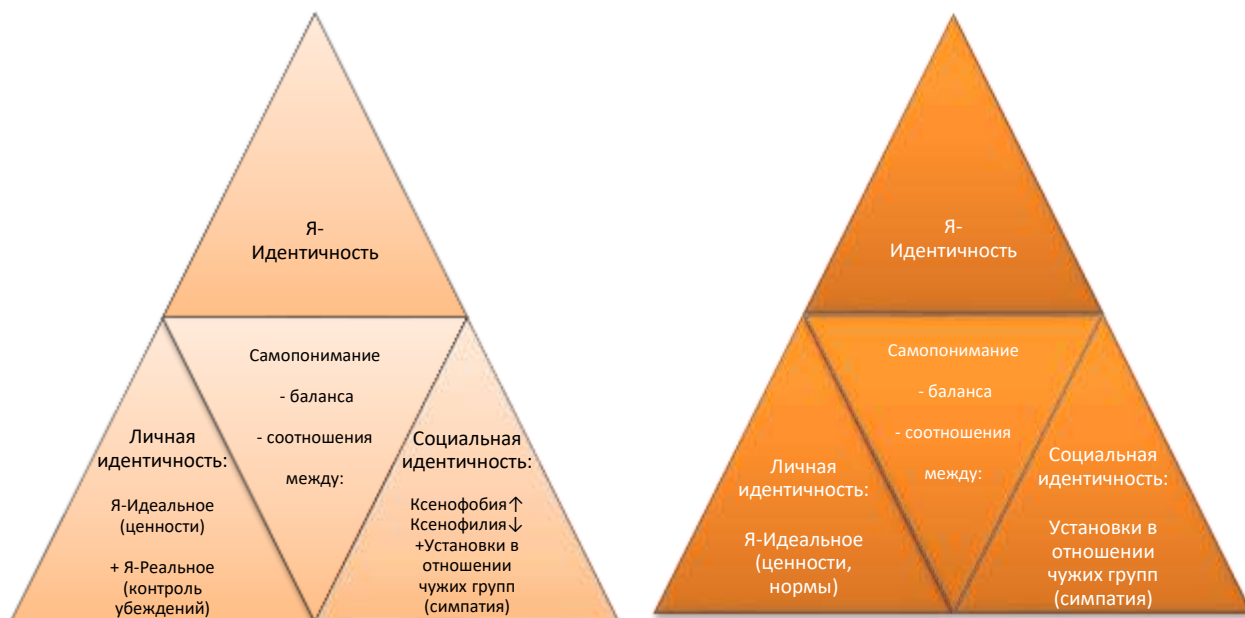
Я-
Идентичность

Самопонимание

- баланса

- соотношения

между:

Личная идентичность:

Я-Идеальное (ценности)

+ Я-Реальное (контроль убеждений)

Социальная идентичность:

Ксенофобия↑
Ксенофилия↓
+Установки в отношении чужих групп (симпатия)

Я-
Идентичность

Самопонимание

- баланса

- соотношения

между:

Личная идентичность:

Я-Идеальное (ценности, нормы)

Социальная идентичность:

Установки в отношении чужих групп (симпатия)